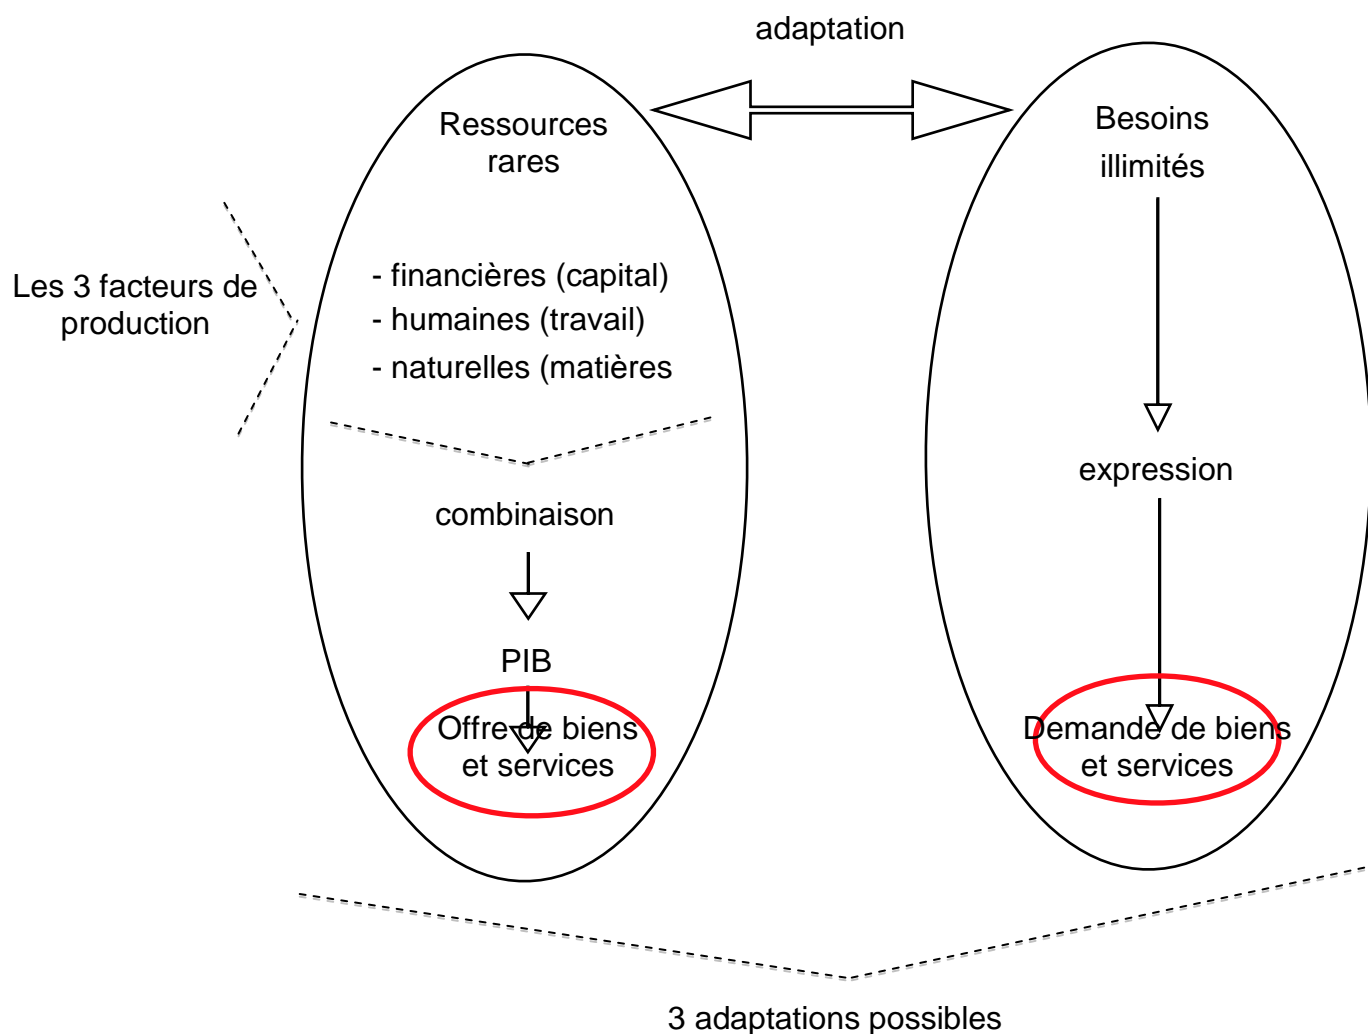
adaptation

Ressources rares

- financières (capital)
- humaines (travail)
- naturelles (matières

Les 3 facteurs de production

combinaison

PIB

Offre de biens et services

Besoins illimités

expression

Demande de biens et services

3 adaptations possibles